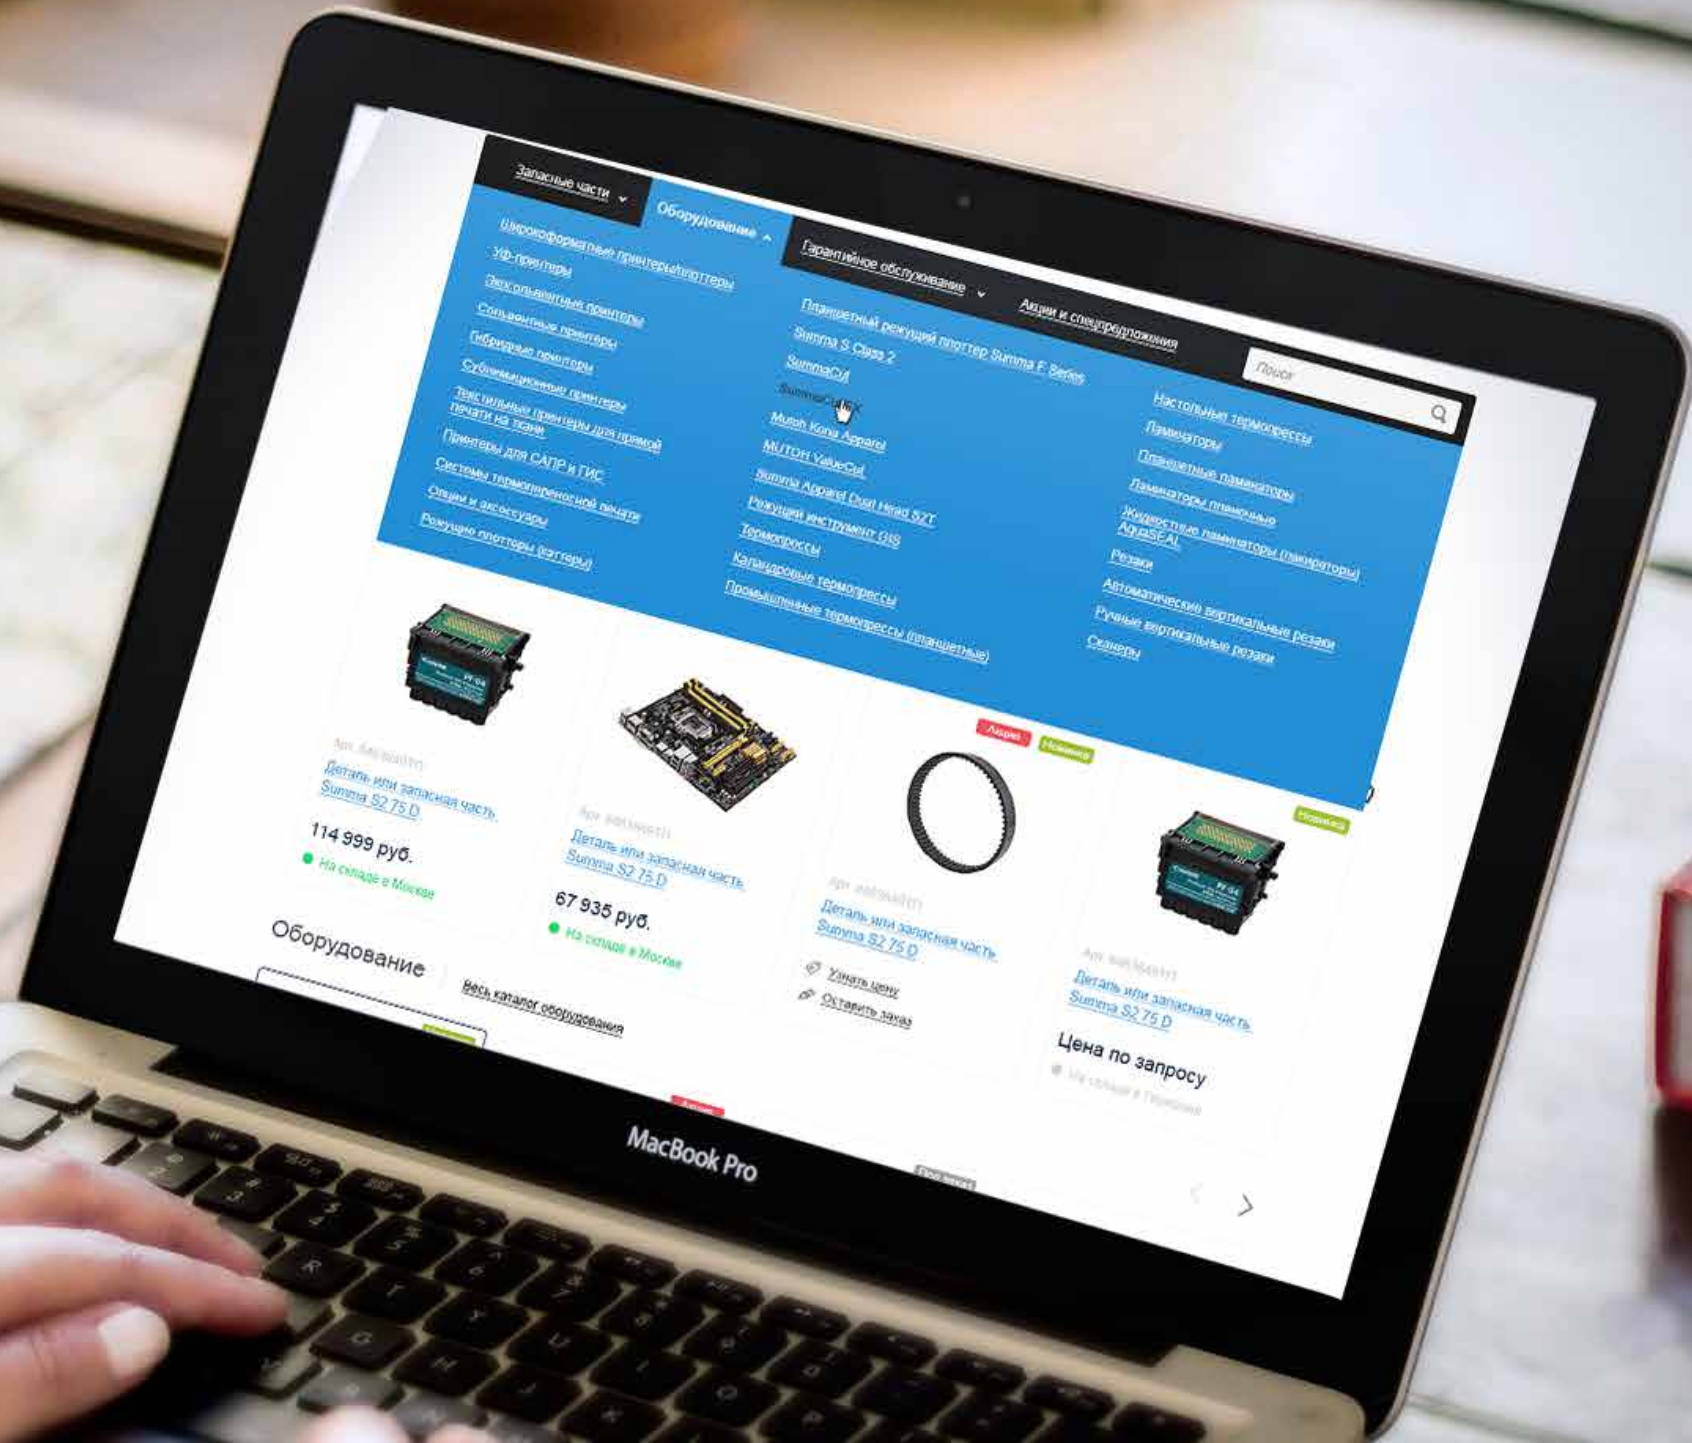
Запасные части
Оборудование
Гарантийное обслуживание
Акции и спецпредложения
Поиск

Широкоформатные принтеры/плоттеры
УФ-принтеры
Экосольвентные принтеры
Сольвентные принтеры
Гибридные принтеры
Сублимационные принтеры
Текстильные принтеры для прямой печати на ткани
Принтеры для САПР и ГИС
Системы термопереносной печати
Опции и аксессуары
Режущие плоттеры (каттеры)

Планшетный режущий плоттер Summa F Series
Summa S Class 2
SummaCut
SummaCut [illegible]
Mutoh Kona Apparel
MUTOH ValueCut
Summa Apparel Dual Head S2T
Режущий инструмент GIS
Термопрессы
Каландровые термопрессы
Промышленные термопрессы (планшетные)

Настольные термопрессы
Ламинаторы
Планшетные ламинаторы
Ламинаторы рулонные
Жидкостные ламинаторы (лакираторы) AquaSEAL
Резаки
Автоматические вертикальные резаки
Ручные вертикальные резаки
Сканеры

Акция
Новинка
Новинка

Арт. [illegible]
Деталь или запасная часть Summa S2 75 D
114 999 руб.
На складе в Москве

Арт. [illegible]
Деталь или запасная часть Summa S2 75 D
67 935 руб.
На складе в Москве

Арт. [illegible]
Деталь или запасная часть Summa S2 75 D
Узнать цену
Оставить заказ

Арт. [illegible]
Деталь или запасная часть Summa S2 75 D
Цена по запросу
На складе в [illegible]

Оборудование
Весь каталог оборудования

MacBook Pro